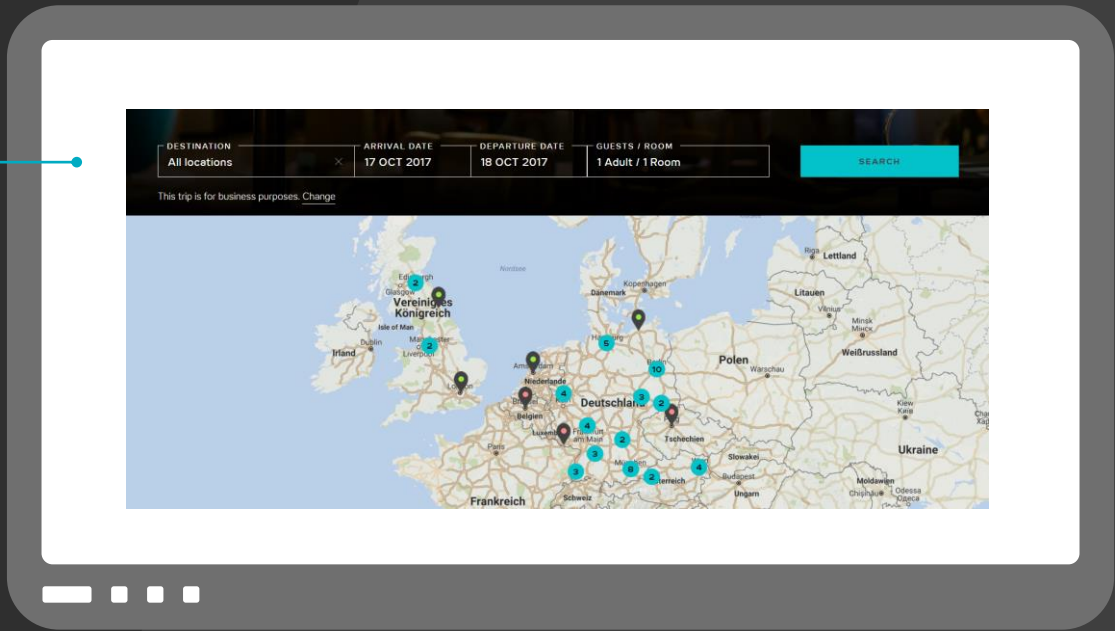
DESTINATION
All locations ×

ARRIVAL DATE
17 OCT 2017

DEPARTURE DATE
18 OCT 2017

GUESTS / ROOM
1 Adult / 1 Room

SEARCH

This trip is for business purposes. Change

Nordsee
Edinburgh
Vereinigtes Königreich
Isle of Man
Irland
Dublin
Liverpool
Dänemark
Kopenhagen
Hamburg
Amsterdam
Niederlande
Belgien
Luxemburg
Deutschland
Frankfurt am Main
Berlin
Polen
Warschau
Tschechien
München
Österreich
Schweiz
Frankreich
Paris
Slowakei
Ungarn
Riga
Lettland
Litauen
Vilnius
Minsk
Weißrussland
Kiew
Ukraine
Moldawien
Chișinău
Odessa
2
2
5
10
3
2
4
4
2
3
3
8
2
4